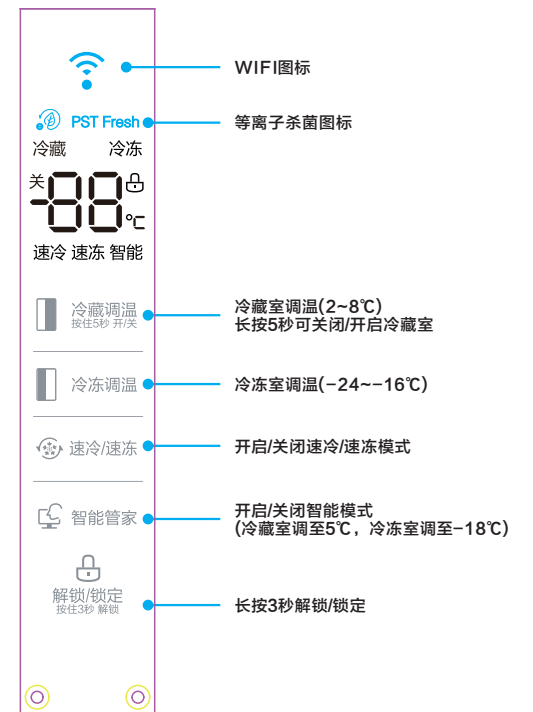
WIFI图标

PST Fresh

等离子杀菌图标

冷藏 冷冻

关 -88 ℃

速冷 速冻 智能

冷藏调温
按住5秒 开/关

冷藏室调温(2~8℃)
长按5秒可关闭/开启冷藏室

冷冻调温

冷冻室调温(−24~−16℃)

速冷/速冻

开启/关闭速冷/速冻模式

智能管家

开启/关闭智能模式
(冷藏室调至5℃，冷冻室调至−18℃)

解锁/锁定
按住3秒 解锁

长按3秒解锁/锁定